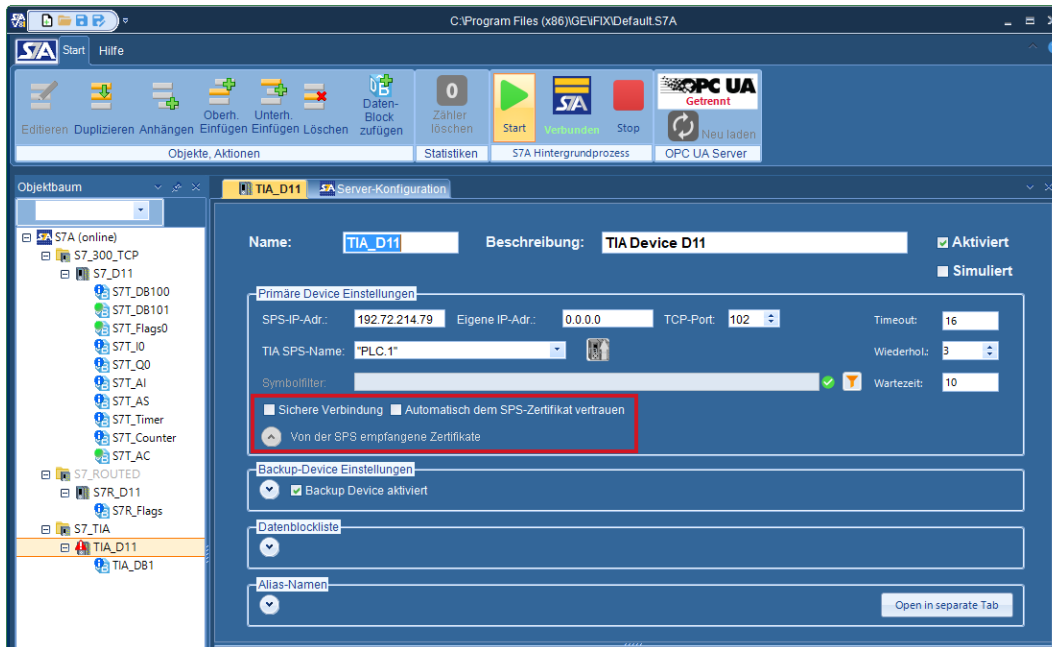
C:\Program Files (x86)\GE\FIX\Default.S7A

S7A Start Hilfe

Editieren Duplizieren Anhängen Oberh. Einfügen Unterh. Einfügen Löschen Daten-Block zufügen
Objekte, Aktionen

0 Zähler löschen
Statistiken

Start Verbunden Stop
S7A Hintergrundprozess

OPC UA Getrennt
Neu laden
OPC UA Server

Objektbaum

S7A (online)
S7_300_TCP
S7_D11
S7T_DB100
S7T_DB101
S7T_Flags0
S7T_I0
S7T_Q0
S7T_AI
S7T_AS
S7T_Timer
S7T_Counter
S7T_AC
S7_ROUTED
S7R_D11
S7R_Flags
S7_TIA
TIA_D11
TIA_DB1

TIA_D11 Server-Konfiguration

Name: TIA_D11 Beschreibung: TIA Device D11 Aktiviert
Simuliert

Primäre Device Einstellungen
SPS-IP-Adr.: 192.72.214.79 Eigene IP-Adr.: 0.0.0.0 TCP-Port: 102 Timeout: 16
TIA SPS-Name: "PLC.1" Wiederhol.: 3
Symbolfilter: Wartezeit: 10
Sichere Verbindung Automatisch dem SPS-Zertifikat vertrauen
Von der SPS empfangene Zertifikate

Backup-Device Einstellungen
Backup Device aktiviert

Datenblockliste

Alias-Namen
Open in separate Tab